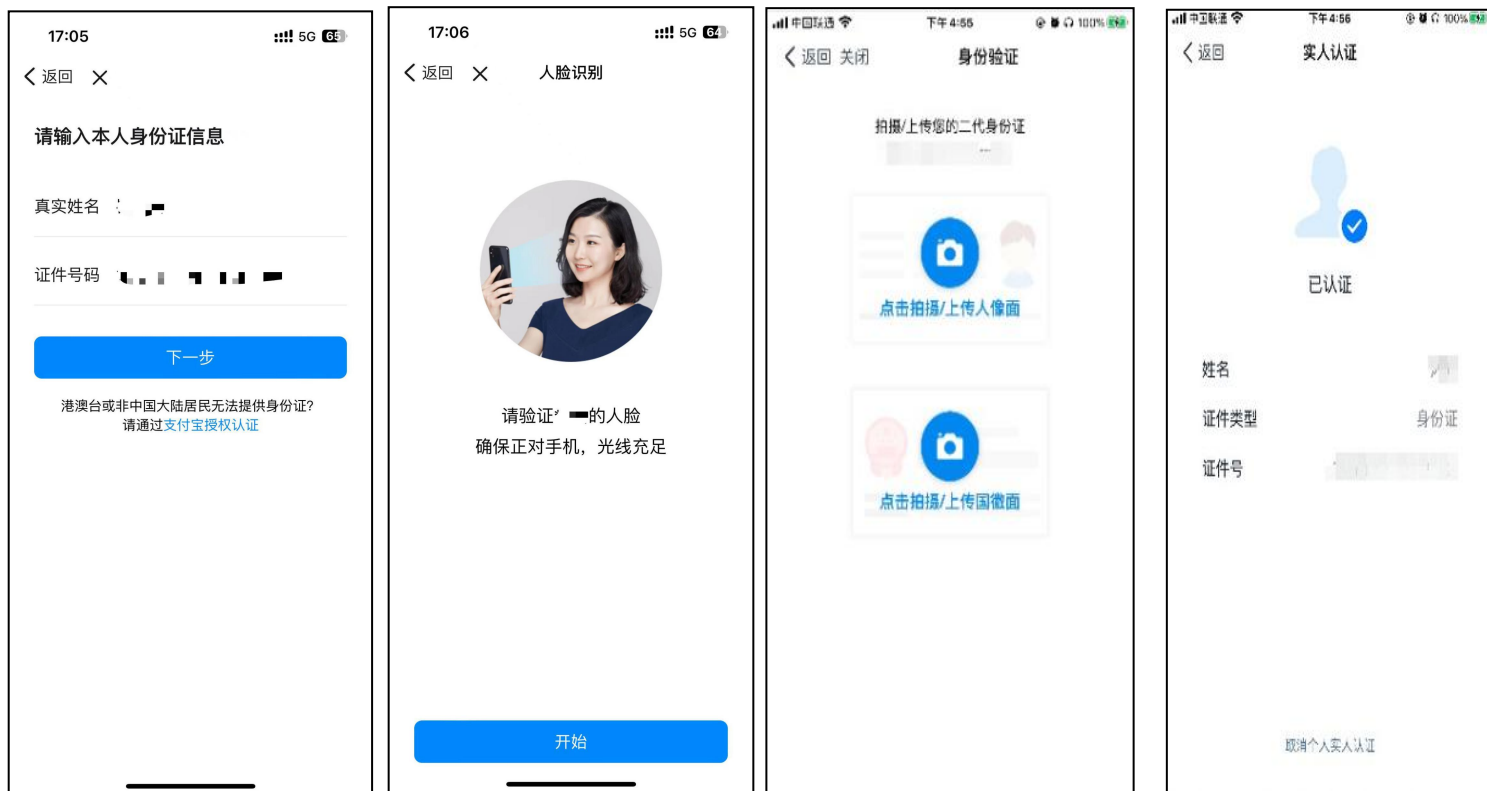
17:05 5G 65

< 返回 ✕

请输入本人身份证信息

真实姓名 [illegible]

证件号码 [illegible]

下一步

港澳台或非中国大陆居民无法提供身份证?
请通过支付宝授权认证

17:06 5G 64

< 返回 ✕ 人脸识别

请验证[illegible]的人脸
确保正对手机，光线充足

开始

中国联通 下午4:55 100%

< 返回 关闭 身份验证

拍摄/上传您的二代身份证

点击拍摄/上传人像面

点击拍摄/上传国徽面

中国联通 下午4:56 100%

< 返回 实人认证

已认证

姓名 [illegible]

证件类型 身份证

证件号 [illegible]

取消个人实人认证